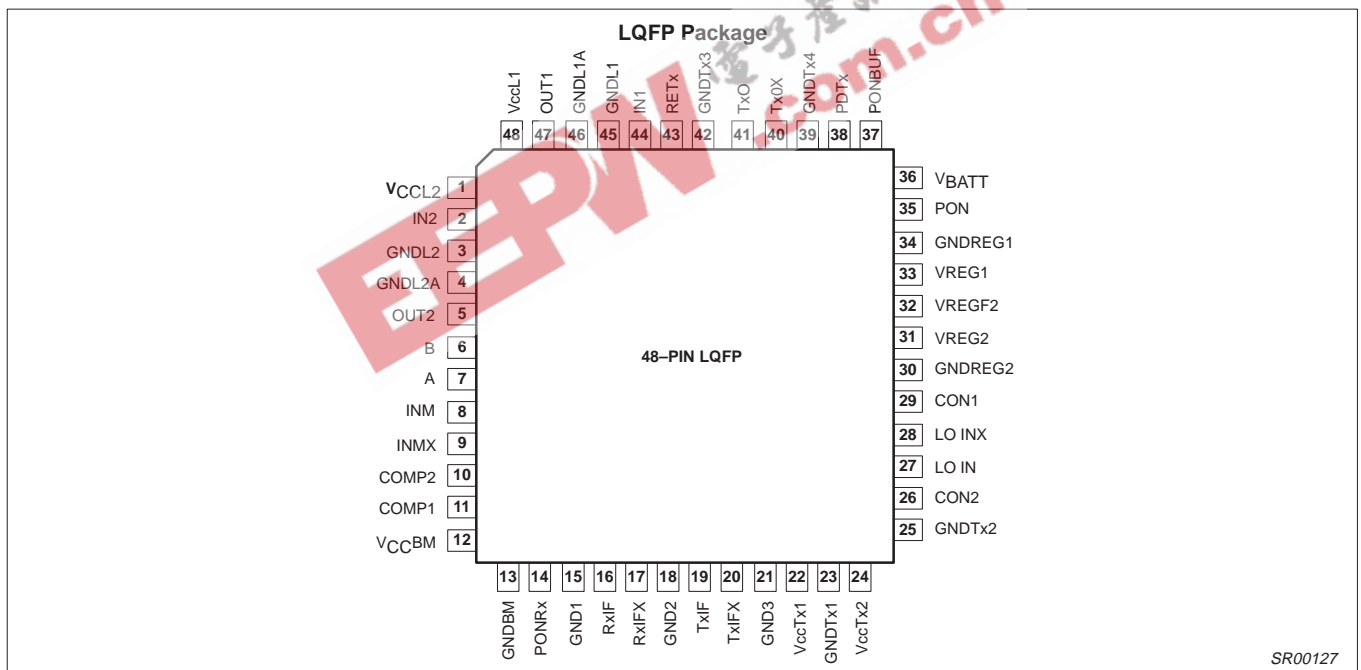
LQFP Package

VccL1 OUT1 GNDL1A GNDL1 IN1 RETx GNDTx3 TxO Tx0X GNDTx4 PDTx PONBUF

48 47 46 45 44 43 42 41 40 39 38 37

$V_{CC}$L2 1
IN2 2
GNDL2 3
GNDL2A 4
OUT2 5
B 6
A 7
INM 8
INMX 9
COMP2 10
COMP1 11
$V_{CC}$BM 12

36 $V_{BATT}$
35 PON
34 GNDREG1
33 VREG1
32 VREGF2
31 VREG2
30 GNDREG2
29 CON1
28 LO INX
27 LO IN
26 CON2
25 GNDTx2

48–PIN LQFP

13 14 15 16 17 18 19 20 21 22 23 24

GNDBM PONRx GND1 RxIF RxIFX GND2 TxIF TxIFX GND3 VccTx1 GNDTx1 VccTx2

SR00127

EEPW .com.cn 电子产品世界